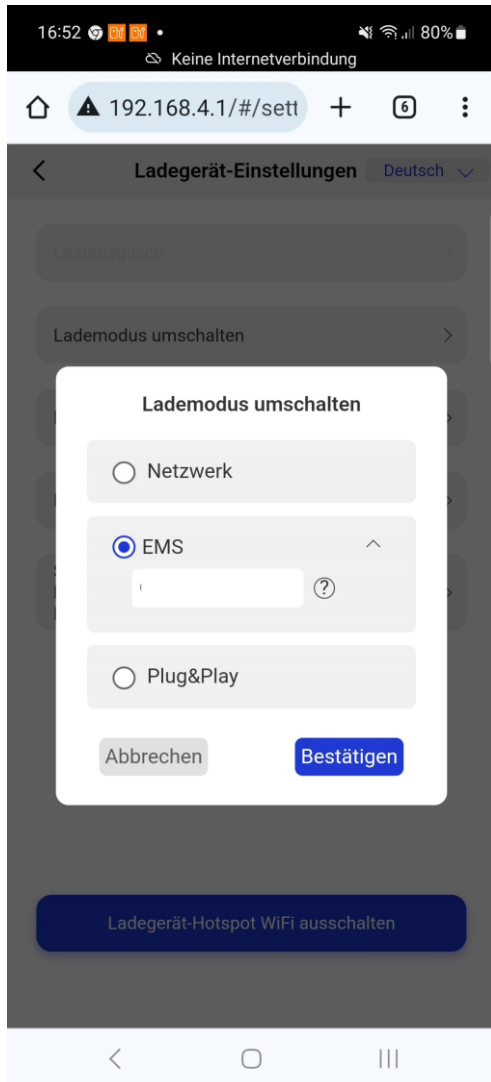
16:52 80%
Keine Internetverbindung
192.168.4.1/#/sett
6

Ladegerät-Einstellungen Deutsch

Lastausgleich

Lademodus umschalten

Lademodus umschalten

Netzwerk

EMS

?

Plug&Play

Abbrechen

Bestätigen

Ladegerät-Hotspot WiFi ausschalten